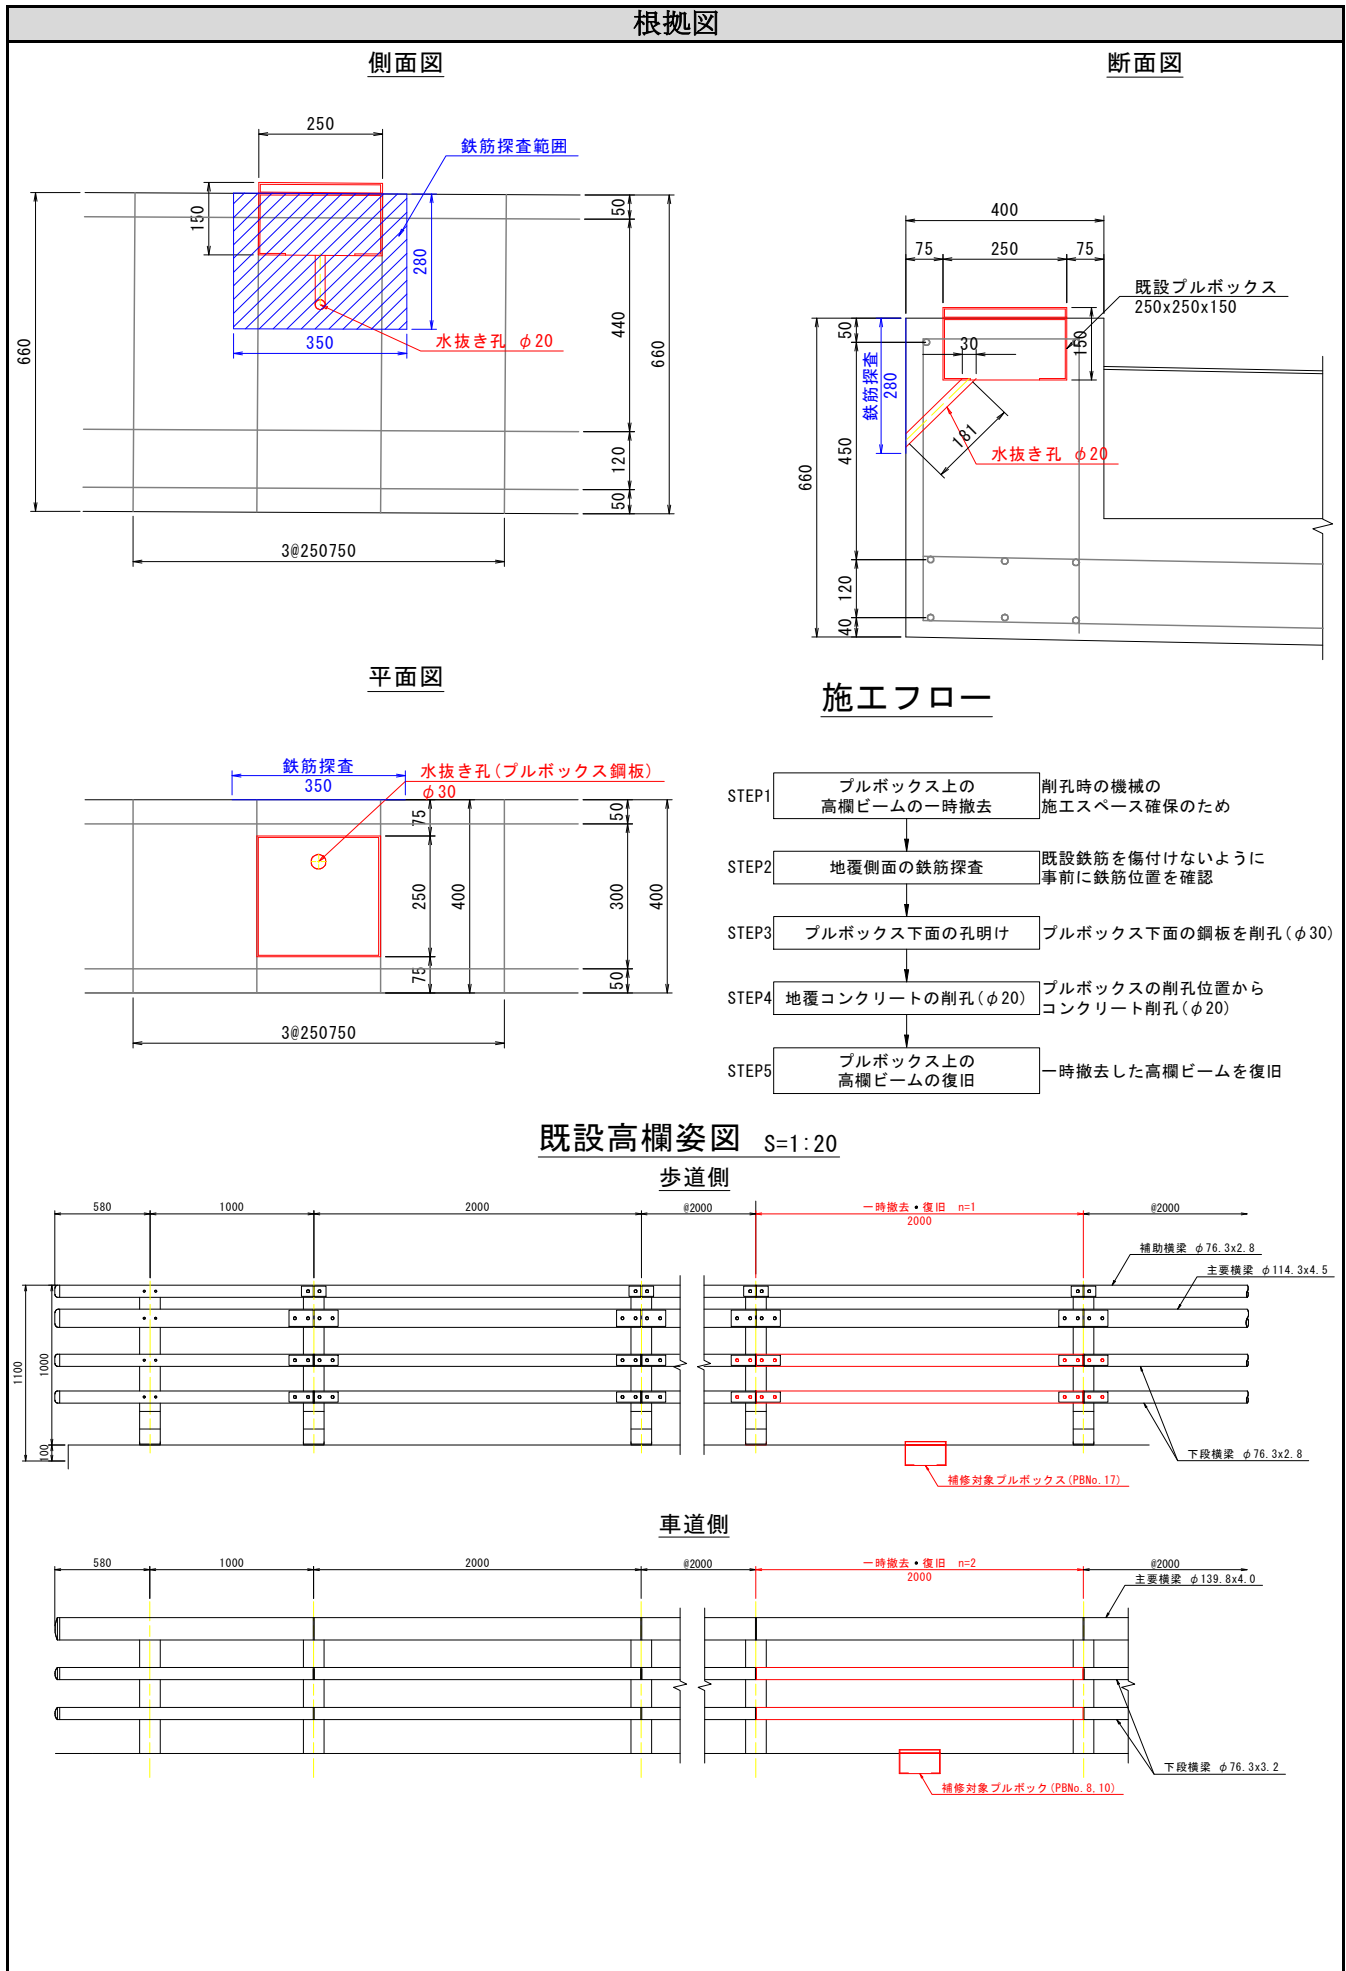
根拠図

側面図

250
鉄筋探査範囲
150
280
50
660
440
660
350
水抜き孔 φ20
120
50
3@250750

断面図

400
75 250 75
既設プルボックス
250x250x150
50
30
150
鉄筋探査
280
450
181
水抜き孔 φ20
660
120
40

平面図

鉄筋探査
350
水抜き孔(プルボックス鋼板)
φ30
75
50
250
400
300
400
75
50
3@250750

施工フロー

| | | |
|---|---|---|
| STEP1 | プルボックス上の高欄ビームの一時撤去 | 削孔時の機械の施工スペース確保のため |
| STEP2 | 地覆側面の鉄筋探査 | 既設鉄筋を傷付けないように事前に鉄筋位置を確認 |
| STEP3 | プルボックス下面の孔明け | プルボックス下面の鋼板を削孔(φ30) |
| STEP4 | 地覆コンクリートの削孔(φ20) | プルボックスの削孔位置からコンクリート削孔(φ20) |
| STEP5 | プルボックス上の高欄ビームの復旧 | 一時撤去した高欄ビームを復旧 |

既設高欄姿図 S=1:20

歩道側

580 1000 2000 @2000 一時撤去・復旧 n=1 2000 @2000
補助横梁 φ76.3x2.8
主要横梁 φ114.3x4.5
1100 1000 100
下段横梁 φ76.3x2.8
補修対象プルボックス(PBNo.17)

車道側

580 1000 2000 @2000 一時撤去・復旧 n=2 2000 @2000
主要横梁 φ139.8x4.0
下段横梁 φ76.3x3.2
補修対象プルボック(PBNo.8,10)